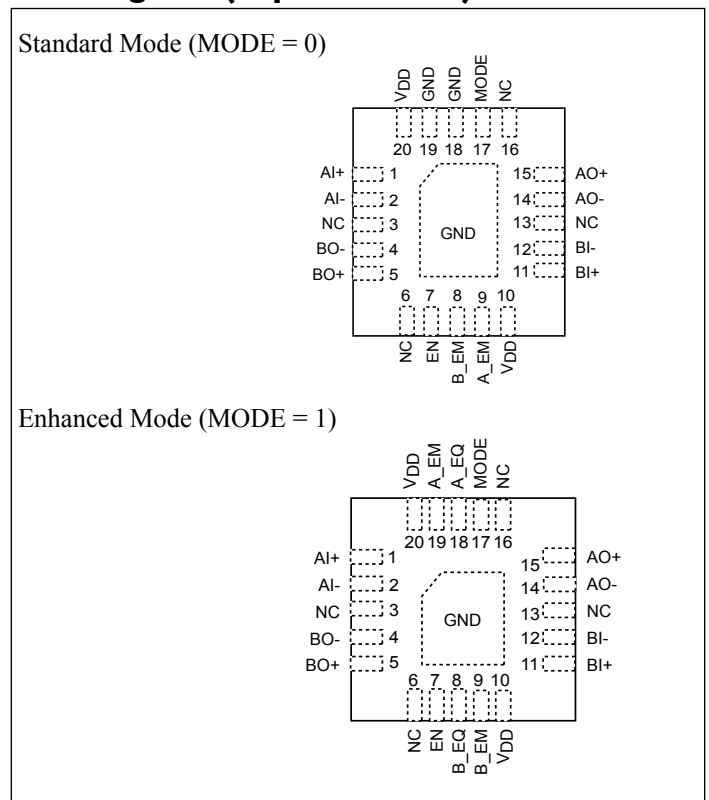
Standard Mode (MODE = 0)

$V_{DD}$ GND GND MODE NC

20 19 18 17 16

AI+ 1
AI- 2
NC 3
BO- 4
BO+ 5

GND

15 AO+
14 AO-
13 NC
12 BI-
11 BI+

6 7 8 9 10

NC EN B_EM A_EM $V_{DD}$

Enhanced Mode (MODE = 1)

$V_{DD}$ A_EM A_EQ MODE NC

20 19 18 17 16

AI+ 1
AI- 2
NC 3
BO- 4
BO+ 5

GND

15 AO+
14 AO-
13 NC
12 BI-
11 BI+

6 7 8 9 10

NC EN B_EQ B_EM $V_{DD}$